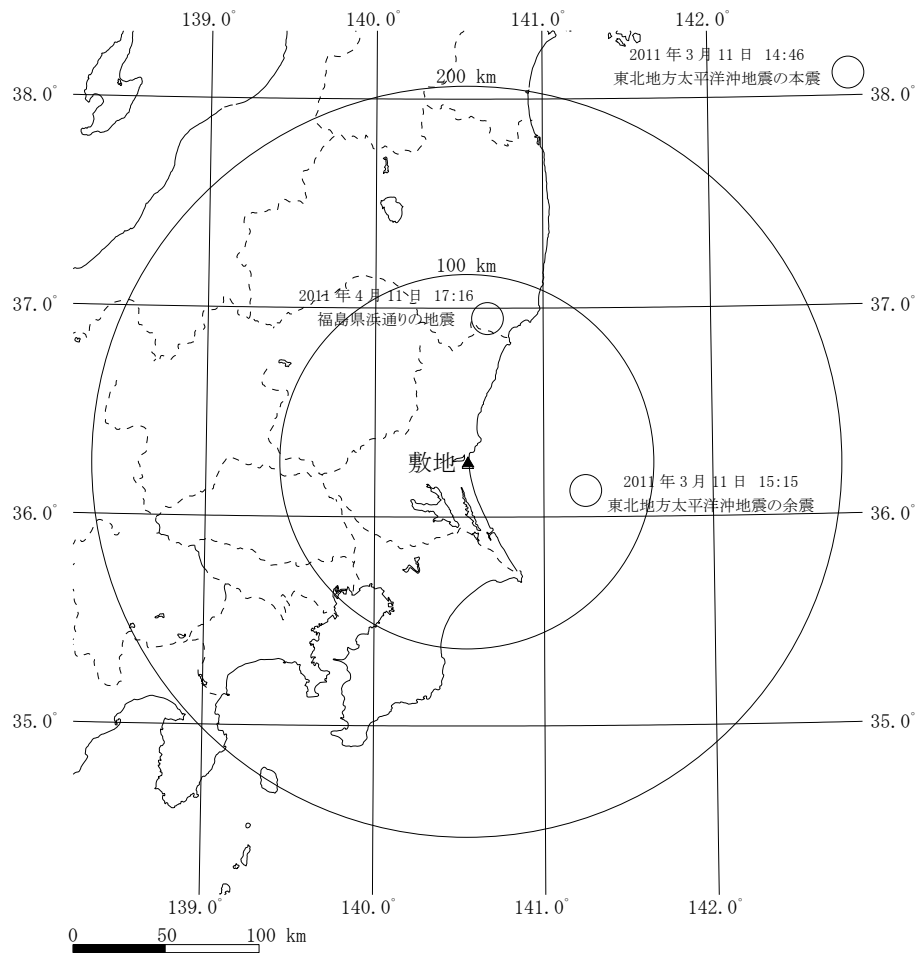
139.0° 140.0° 141.0° 142.0°

38.0°

2011 年 3 月 11 日 14:46
東北地方太平洋沖地震の本震

200 km

38.0°

37.0°

100 km

2011 年 4 月 11 日 17:16
福島県浜通りの地震

37.0°

敷地

2011 年 3 月 11 日 15:15
東北地方太平洋沖地震の余震

36.0°

36.0°

35.0°

35.0°

139.0° 140.0° 141.0° 142.0°

0 50 100 km